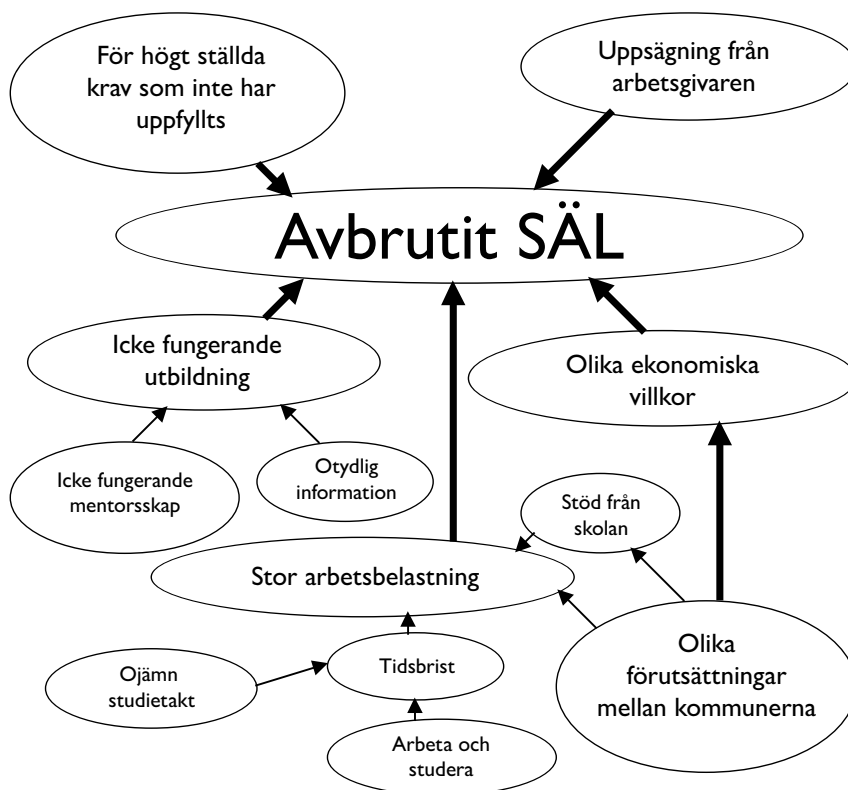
För högt ställda krav som inte har uppfyllts

Uppsägning från arbetsgivaren

Avbrutit SÄL

Icke fungerande utbildning

Olika ekonomiska villkor

Icke fungerande mentorsskap

Otydlig information

Stöd från skolan

Stor arbetsbelastning

Olika förutsättningar mellan kommunerna

Ojämn studietakt

Tidsbrist

Arbeta och studera